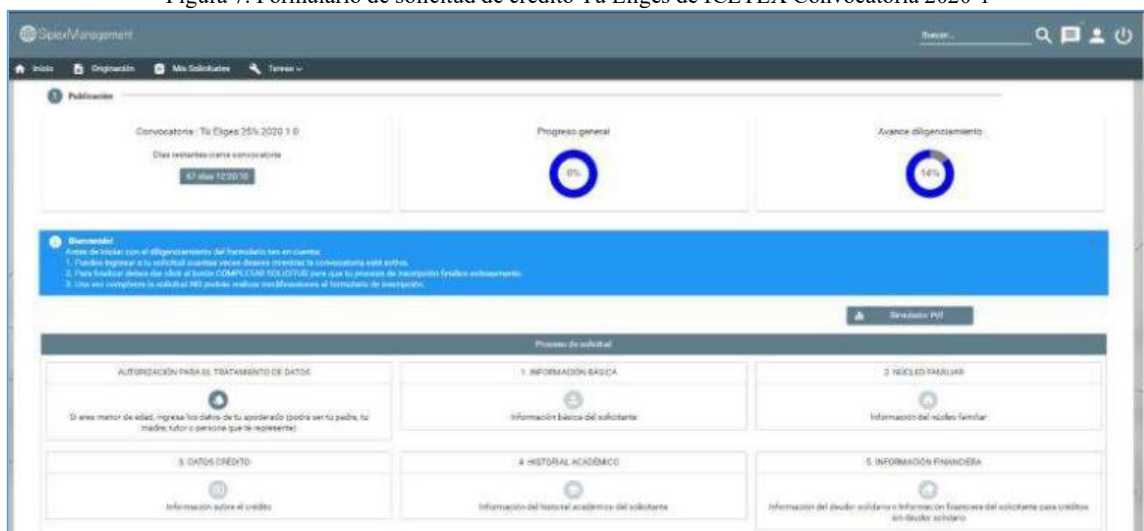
Figura 7. Formulario de solicitud de crédito Tú Eliges de ICETEX Convocatoria 2020-1

SipiexManagement

Buscar...

Inicio Originación Mis Solicitudes Tareas

Publicación

Convocatoria : Tú Eliges 25% 2020 1 0

Días restantes cierre convocatoria

67 días 12:20:10

Progreso general

0%

Avance diligenciamiento

14%

Bienvenido!
Antes de iniciar con el diligenciamiento del formulario ten en cuenta:
1. Puedes ingresar a tu solicitud cuantas veces desees mientras la convocatoria esté activa.
2. Para finalizar debes dar click al botón COMPLETAR SOLICITUD para que tu proceso de inscripción finalice exitosamente.
3. Una vez completes la solicitud NO podrás realizar modificaciones al formulario de inscripción.

Simulador Pdf

Proceso de solicitud

AUTORIZACIÓN PARA EL TRATAMIENTO DE DATOS

Si eres menor de edad, ingresa los datos de tu apoderado (podrá ser tu padre, tu madre, tutor o persona que te represente)

1. INFORMACIÓN BÁSICA

Información básica del solicitante

2. NÚCLEO FAMILIAR

Información del núcleo familiar

3. DATOS CRÉDITO

Información sobre el crédito

4. HISTORIAL ACADÉMICO

Información del historial académico del solicitante

5. INFORMACIÓN FINANCIERA

Información del deudor solidario o información financiera del solicitante para créditos sin deudor solidario